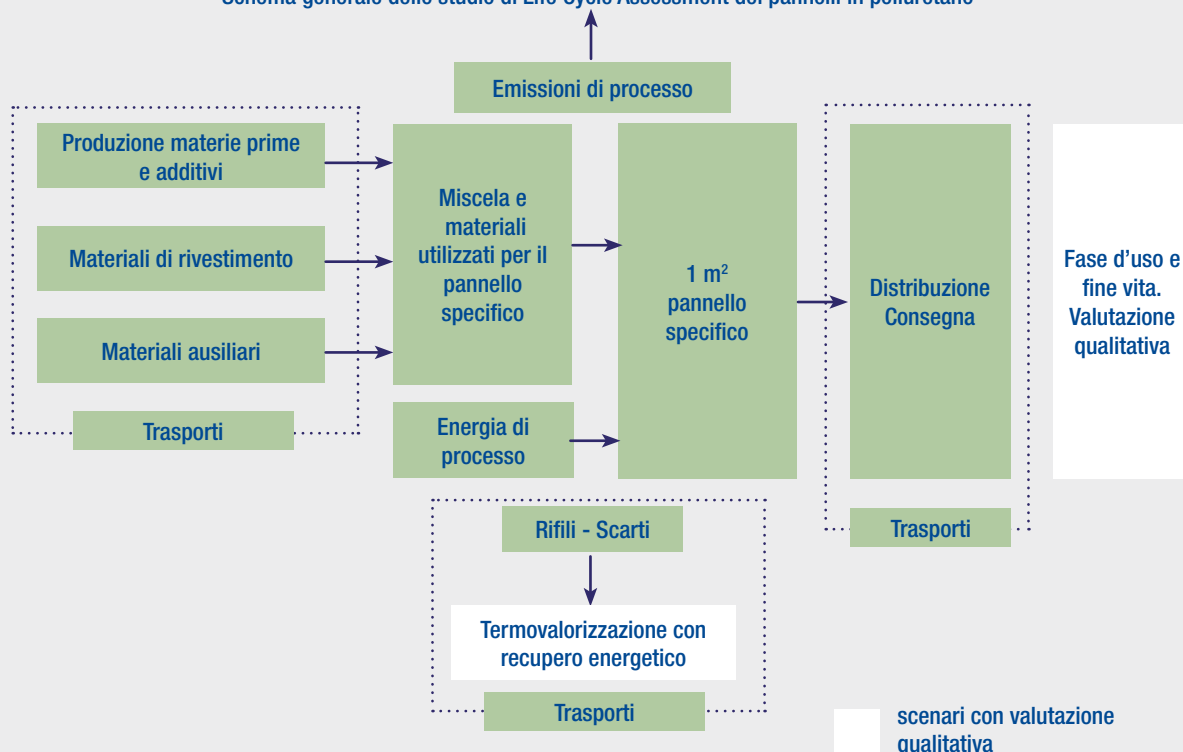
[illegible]

Emissioni di processo

Produzione materie prime e additivi

Materiali di rivestimento

Materiali ausiliari

Trasporti

Miscela e materiali utilizzati per il pannello specifico

Energia di processo

1 m$^2$ pannello specifico

Distribuzione Consegna

Trasporti

Fase d'uso e fine vita. Valutazione qualitativa

Rifili - Scarti

Termovalorizzazione con recupero energetico

Trasporti

scenari con valutazione qualitativa